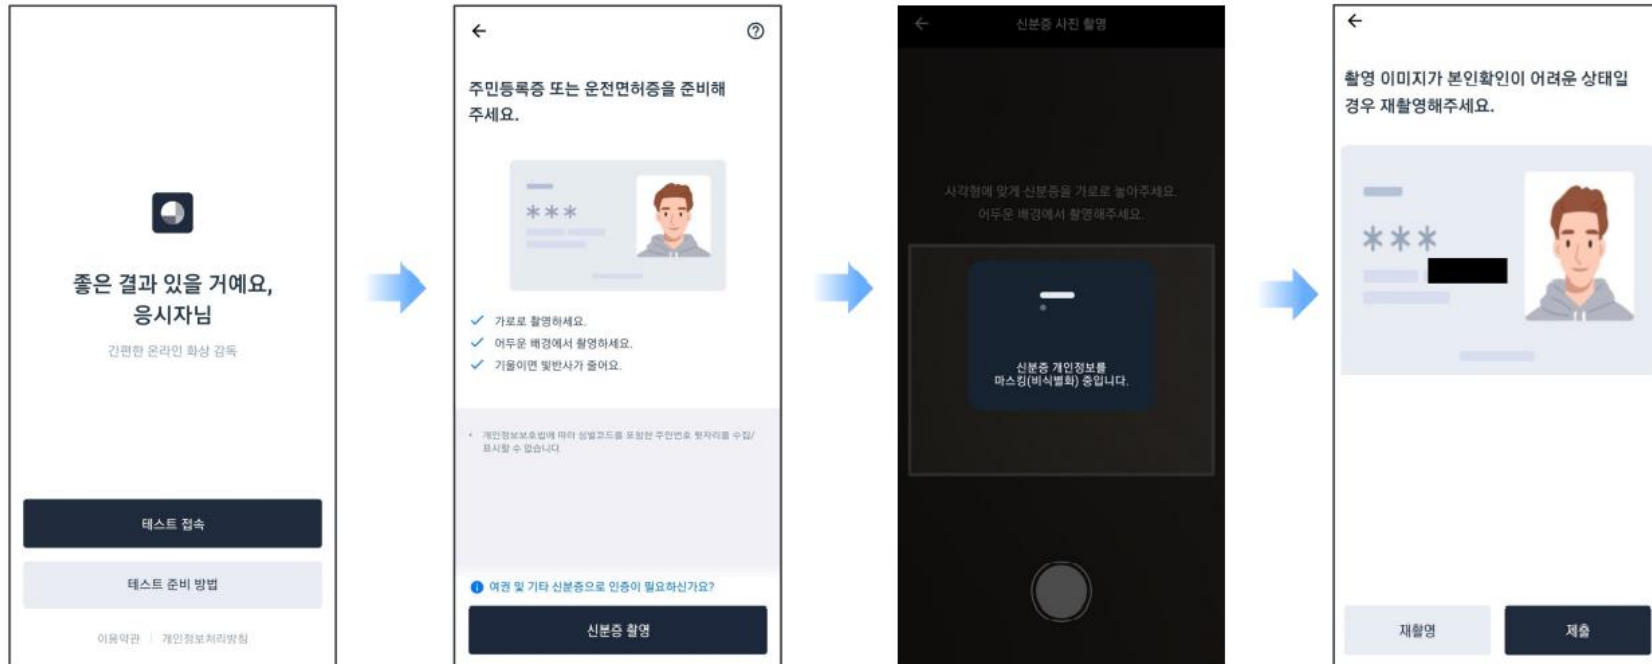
좋은 결과 있을 거예요, 응시자님

간편한 온라인 화상 감독

테스트 접속

테스트 준비 방법

이용약관 | 개인정보처리방침

←

주민등록증 또는 운전면허증을 준비해 주세요.

***

✓ 가로로 촬영하세요.
✓ 어두운 배경에서 촬영하세요.
✓ 기울이면 빛반사가 줄어요.

• 개인정보보호법에 따라 성별코드를 포함한 주민번호 뒷자리를 수집/표시할 수 없습니다.

여권 및 기타 신분증으로 인증이 필요하신가요?

신분증 촬영

←

신분증 사진 촬영

사각형에 맞게 신분증을 가로로 놓아주세요.
어두운 배경에서 촬영해주세요.

신분증 개인정보를 마스킹(비식별화) 중입니다.

←

촬영 이미지가 본인확인이 어려운 상태일 경우 재촬영해주세요.

***

재촬영

제출